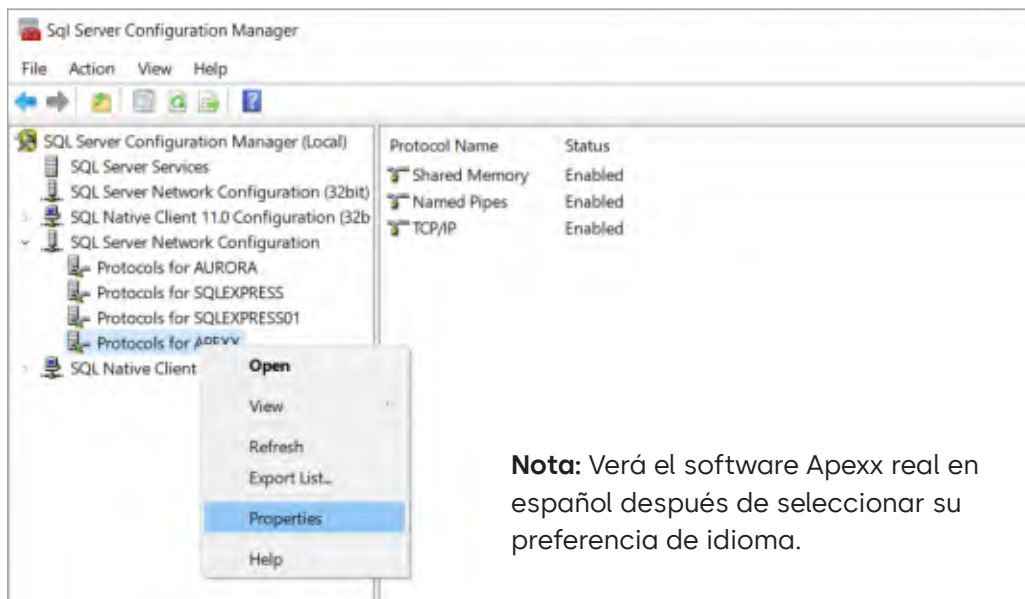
Sql Server Configuration Manager

File Action View Help

SQL Server Configuration Manager (Local)
SQL Server Services
SQL Server Network Configuration (32bit)
SQL Native Client 11.0 Configuration (32b
SQL Server Network Configuration
Protocols for AURORA
Protocols for SQLEXPRESS
Protocols for SQLEXPRESS01
Protocols for APEXX
SQL Native Client

| Protocol Name | Status |
|---|---|
| Shared Memory | Enabled |
| Named Pipes | Enabled |
| TCP/IP | Enabled |

Open
View
Refresh
Export List...
Properties
Help

**Nota:** Verá el software Apexx real en español después de seleccionar su preferencia de idioma.